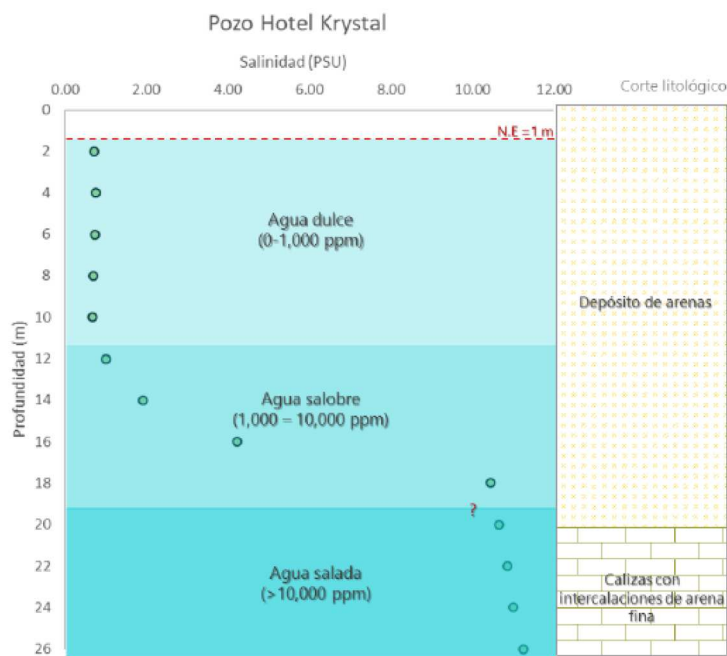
Pozo Hotel Krystal

Salinidad (PSU)

0.00 2.00 4.00 6.00 8.00 10.00 12.00

Corte litológico

0
2
4
6
8
10
12
14
16
18
20
22
24
26

Profundidad (m)

N.E =1 m

Agua dulce
(0-1,000 ppm)

Agua salobre
(1,000 = 10,000 ppm)

?

Agua salada
(>10,000 ppm)

Depósito de arenas

Calizas con intercalaciones de arena fina